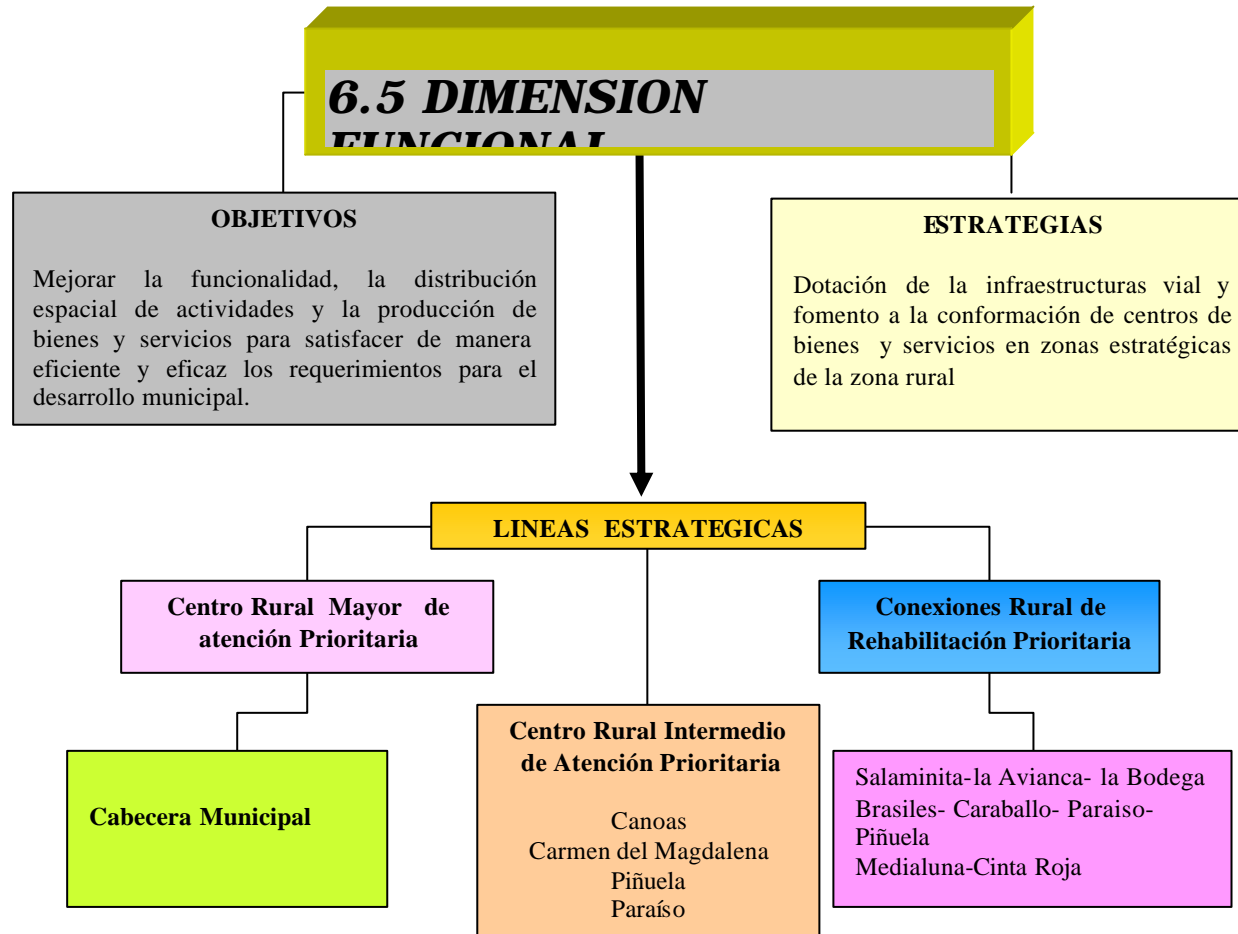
6.5 DIMENSION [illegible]

OBJETIVOS

Mejorar la funcionalidad, la distribución espacial de actividades y la producción de bienes y servicios para satisfacer de manera eficiente y eficaz los requerimientos para el desarrollo municipal.

ESTRATEGIAS

Dotación de la infraestructuras vial y fomento a la conformación de centros de bienes y servicios en zonas estratégicas de la zona rural

LINEAS ESTRATEGICAS

Centro Rural Mayor de atención Prioritaria

Cabecera Municipal

Centro Rural Intermedio de Atención Prioritaria

Canoas
Carmen del Magdalena
Piñuela
Paraíso

Conexiones Rural de Rehabilitación Prioritaria

Salaminita-la Avianca- la Bodega
Brasiles- Caraballo- Paraiso-Piñuela
Medialuna-Cinta Roja